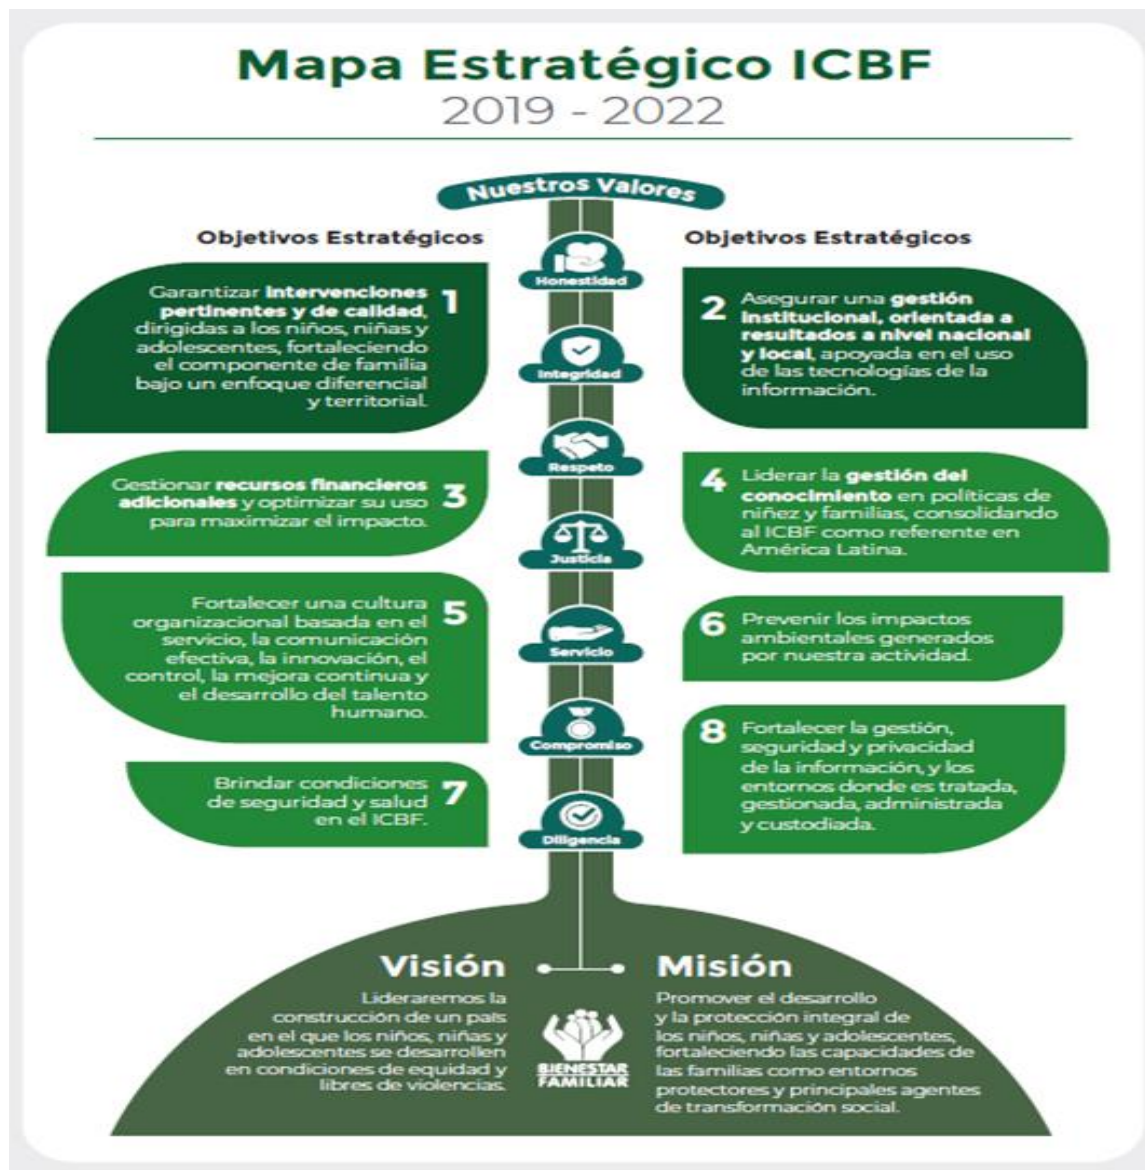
Mapa Estratégico ICBF
2019 - 2022

Nuestros Valores

Objetivos Estratégicos

Objetivos Estratégicos

Honestidad

Garantizar intervenciones pertinentes y de calidad, dirigidas a los niños, niñas y adolescentes, fortaleciendo el componente de familia bajo un enfoque diferencial y territorial. 1

2 Asegurar una gestión institucional, orientada a resultados a nivel nacional y local, apoyada en el uso de las tecnologías de la información.

Integridad

Respeto

Gestionar recursos financieros adicionales y optimizar su uso para maximizar el impacto. 3

4 Liderar la gestión del conocimiento en políticas de niñez y familias, consolidando al ICBF como referente en América Latina.

Justicia

Fortalecer una cultura organizacional basada en el servicio, la comunicación efectiva, la innovación, el control, la mejora continua y el desarrollo del talento humano. 5

Servicio

6 Prevenir los impactos ambientales generados por nuestra actividad.

Compromiso

8 Fortalecer la gestión, seguridad y privacidad de la información, y los entornos donde es tratada, gestionada, administrada y custodiada.

Brindar condiciones de seguridad y salud en el ICBF. 7

Diligencia

Visión

Lideraremos la construcción de un país en el que los niños, niñas y adolescentes se desarrollen en condiciones de equidad y libres de violencias.

BIENESTAR FAMILIAR

Misión

Promover el desarrollo y la protección integral de los niños, niñas y adolescentes, fortaleciendo las capacidades de las familias como entornos protectores y principales agentes de transformación social.